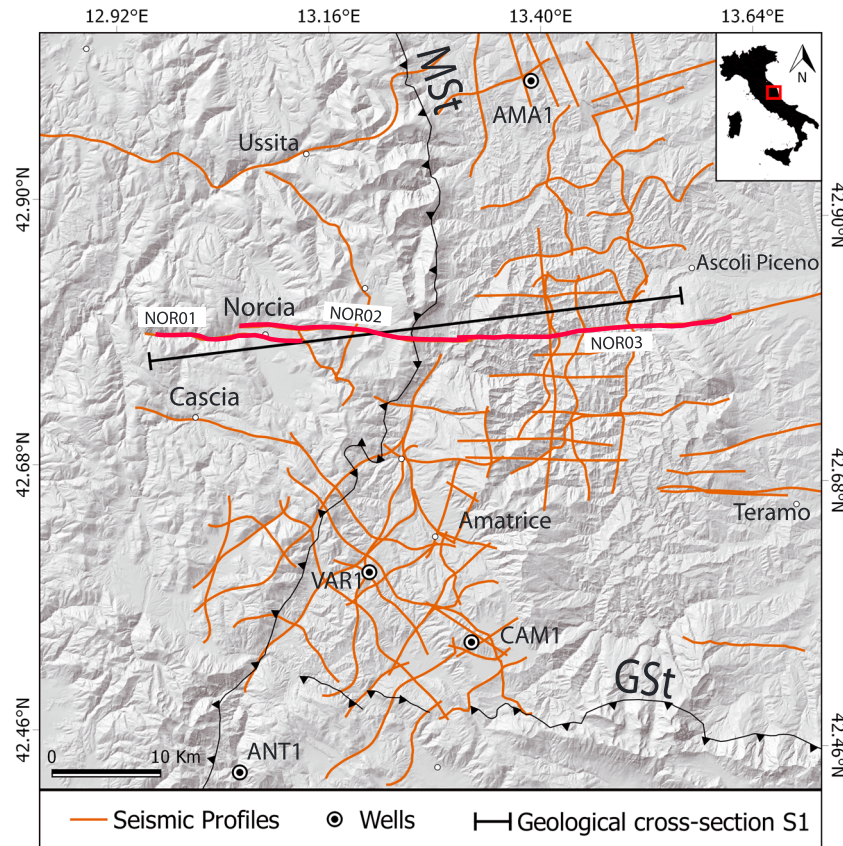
12.92°E
13.16°E
13.40°E
13.64°E

N

MSt
AMA1
Ussita
42.90°N
42.90°N
Ascoli Piceno
NOR01
Norcia
NOR02
NOR03
Cascia
42.68°N
42.68°N
Amatrice
Teramo
VAR1
CAM1
GSt
42.46°N
42.46°N
0
10 Km
ANT1

Seismic Profiles
Wells
Geological cross-section S1